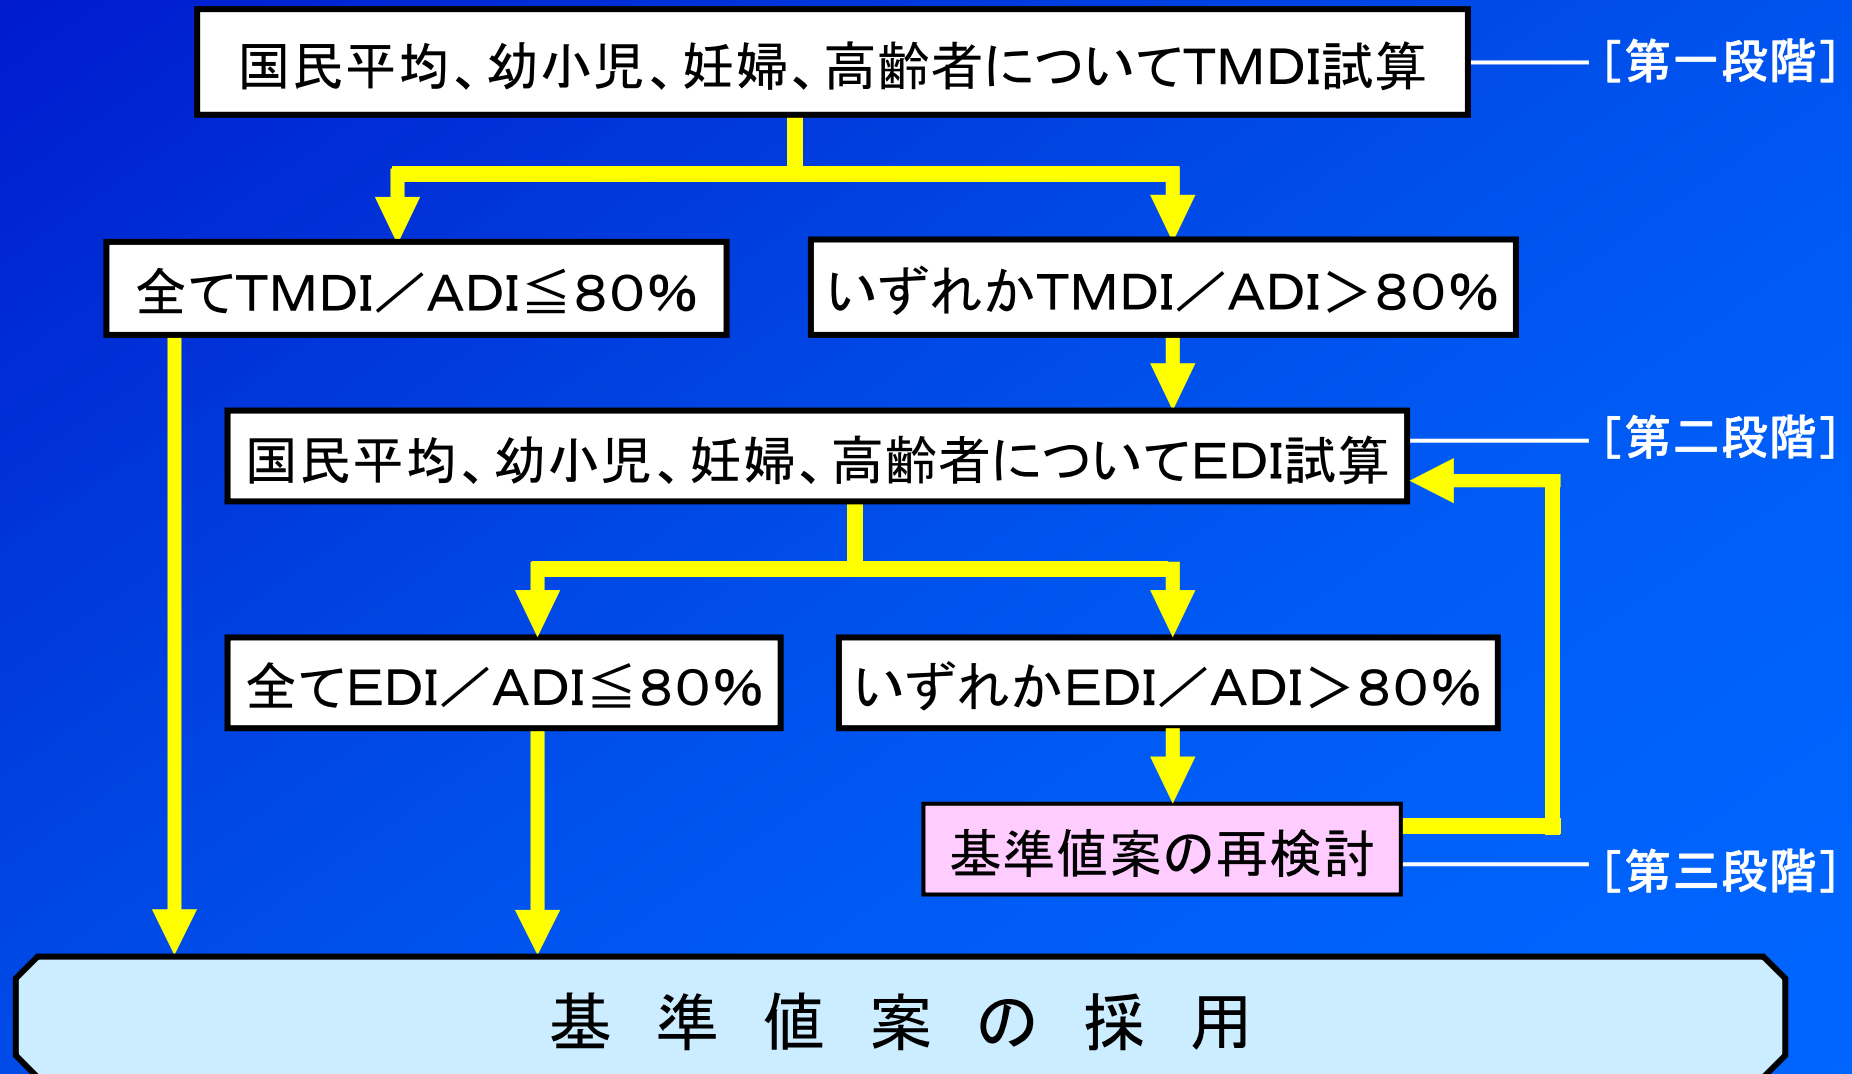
国民平均、幼小児、妊婦、高齢者についてTMDI試算

［第一段階］

全てTMDI／ADI≦80%

いずれかTMDI／ADI＞80%

国民平均、幼小児、妊婦、高齢者についてEDI試算

［第二段階］

全てEDI／ADI≦80%

いずれかEDI／ADI＞80%

基準値案の再検討

［第三段階］

基 準 値 案 の 採 用